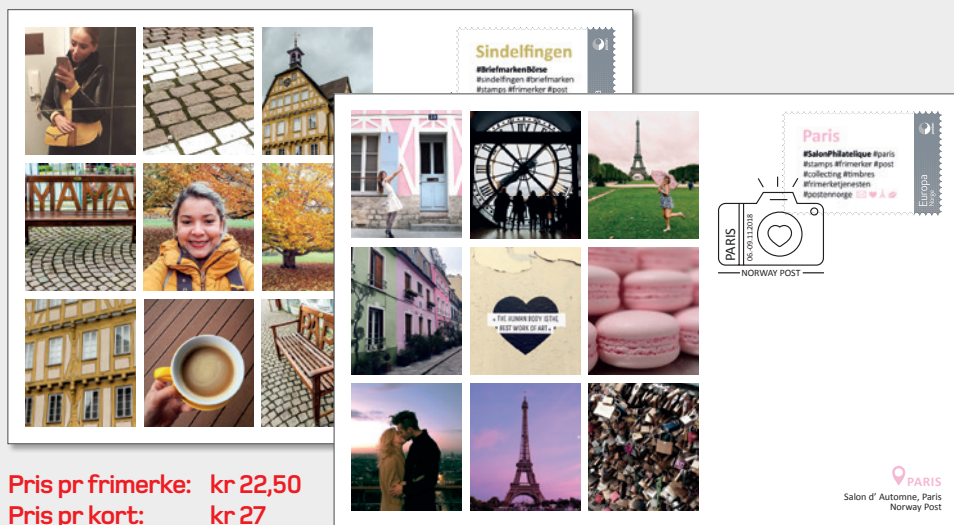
Sindelfingen

#BriefmarkenBörse
#sindelfingen #briefmarken
#stamps #frimerker #post

Paris

#SalonPhilatelique #paris
#stamps #frimerker #post
#collecting #timbres
#frimerketjenesten
#postennorge

Europa
Norge

PARIS
06.-09.11.2018
NORWAY POST

THE HUMAN BODY IS THE BEST WORK OF ART

PARIS
Salon d' Automne, Paris
Norway Post

Pris pr frimerke: kr 22,50
Pris pr kort: kr 27